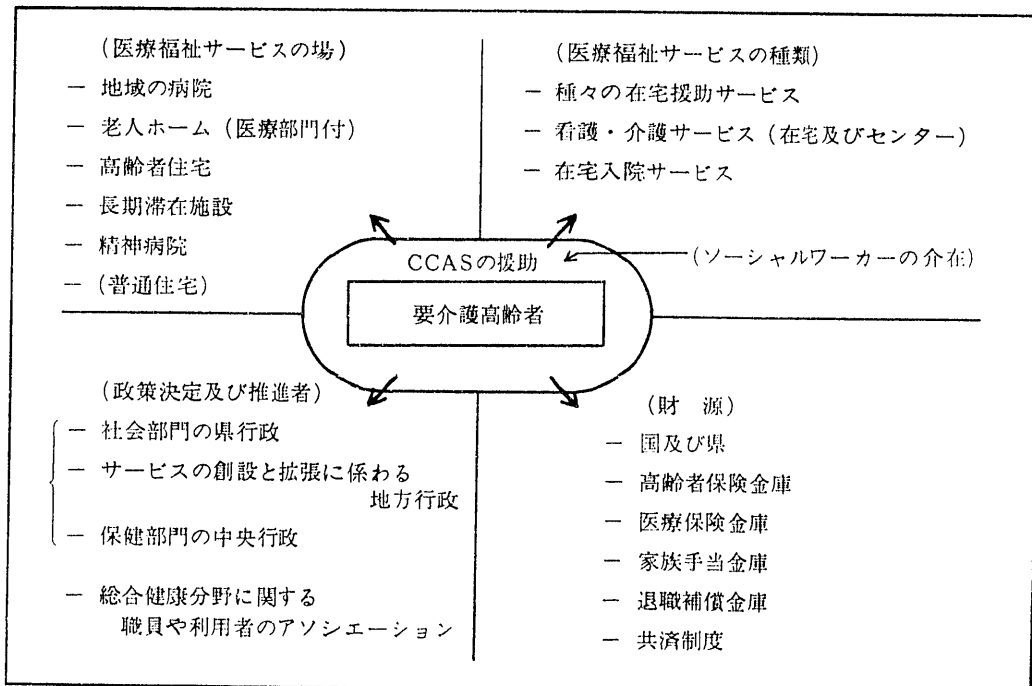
（医療福祉サービスの場）
– 地域の病院
– 老人ホーム（医療部門付）
– 高齢者住宅
– 長期滞在施設
– 精神病院
–（普通住宅）

（医療福祉サービスの種類）
– 種々の在宅援助サービス
– 看護・介護サービス（在宅及びセンター）
– 在宅入院サービス

CCASの援助
（ソーシャルワーカーの介在）
要介護高齢者

（政策決定及び推進者）
– 社会部門の県行政
– サービスの創設と拡張に係わる地方行政
– 保健部門の中央行政
– 総合健康分野に関する職員や利用者のアソシエーション

（財　源）
– 国及び県
– 高齢者保険金庫
– 医療保険金庫
– 家族手当金庫
– 退職補償金庫
– 共済制度